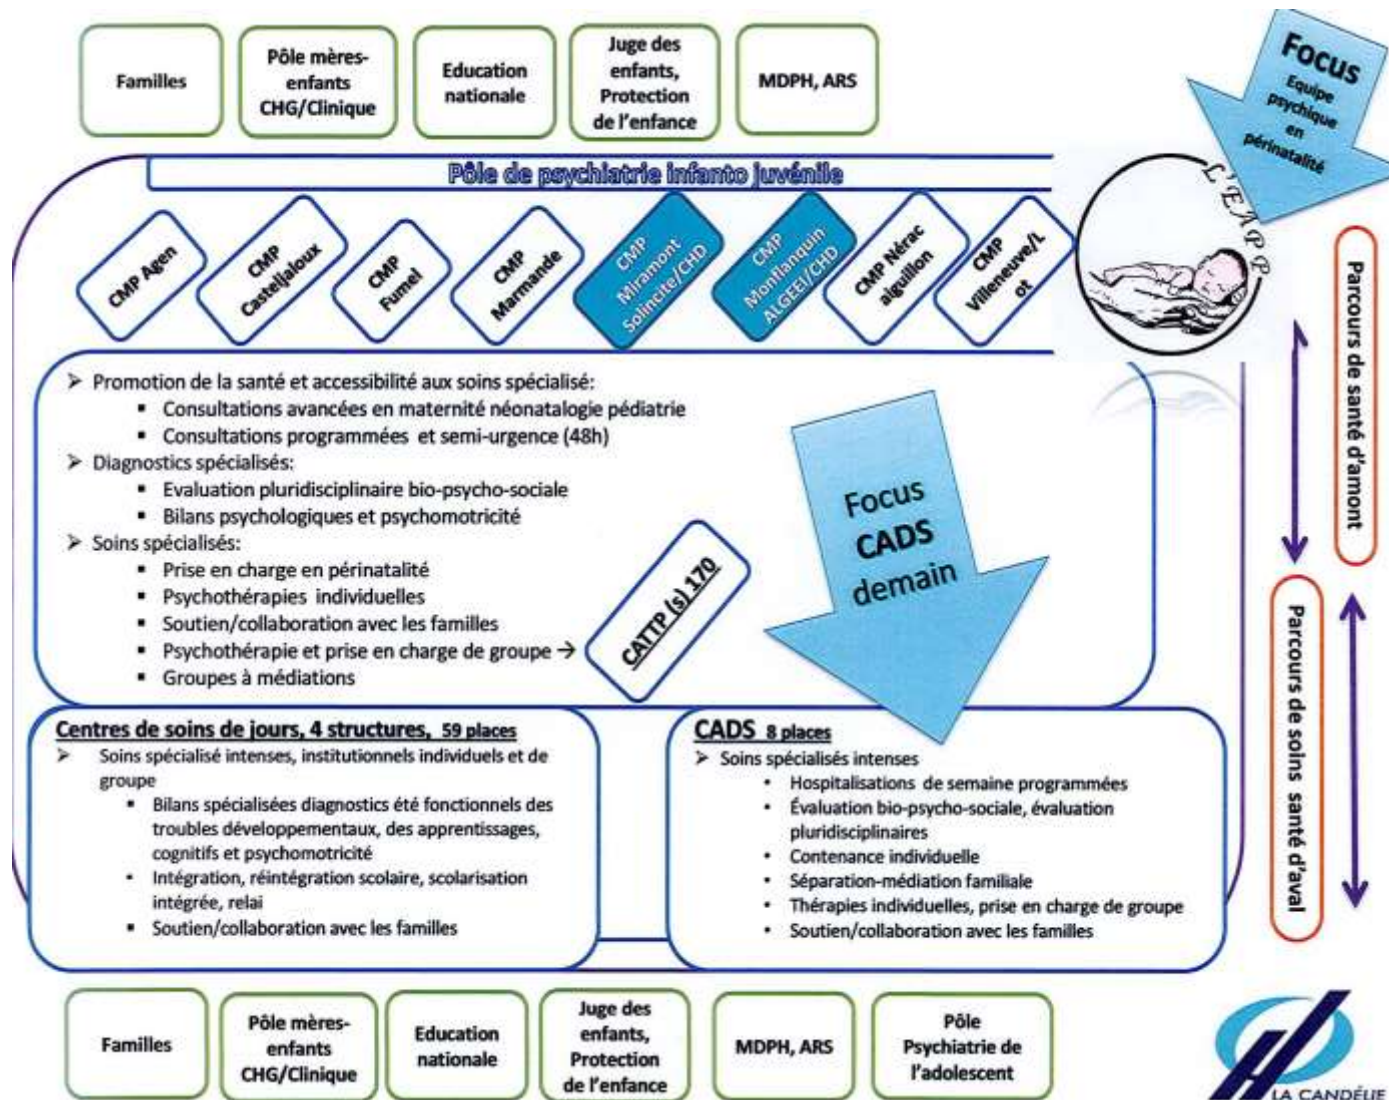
Familles

Pôle mères-enfants CHG/Clinique

Education nationale

Juge des enfants, Protection de l'enfance

MDPH, ARS

Focus
Equipe psychique en périnatalité

L'EAPP

Pôle de psychiatrie infanto juvénile

CMP Agen

CMP Casteljaloux

CMP Fumel

CMP Marmande

CMP Miramont Solincite/CHD

CMP Monflanquin ALGEEI/CHD

CMP Nérac aiguillon

CMP Villeneuve/Lot

➢ Promotion de la santé et accessibilité aux soins spécialisé:
▪ Consultations avancées en maternité néonatalogie pédiatrie
▪ Consultations programmées et semi-urgence (48h)
➢ Diagnostics spécialisés:
▪ Evaluation pluridisciplinaire bio-psycho-sociale
▪ Bilans psychologiques et psychomotricité
➢ Soins spécialisés:
▪ Prise en charge en périnatalité
▪ Psychothérapies individuelles
▪ Soutien/collaboration avec les familles
▪ Psychothérapie et prise en charge de groupe →
▪ Groupes à médiations

CATTP (s) 170

Focus CADS demain

Parcours de santé d'amont

Parcours de soins santé d'aval

Centres de soins de jours, 4 structures, 59 places
➢ Soins spécialisé intenses, institutionnels individuels et de groupe
▪ Bilans spécialisées diagnostics été fonctionnels des troubles développementaux, des apprentissages, cognitifs et psychomotricité
▪ Intégration, réintégration scolaire, scolarisation intégrée, relai
▪ Soutien/collaboration avec les familles

CADS 8 places
➢ Soins spécialisés intenses
• Hospitalisations de semaine programmées
• Évaluation bio-psycho-sociale, évaluation pluridisciplinaires
• Contenance individuelle
• Séparation-médiation familiale
• Thérapies individuelles, prise en charge de groupe
• Soutien/collaboration avec les familles

Familles

Pôle mères-enfants CHG/Clinique

Education nationale

Juge des enfants, Protection de l'enfance

MDPH, ARS

Pôle Psychiatrie de l'adolescent

LA CANDÉLIE